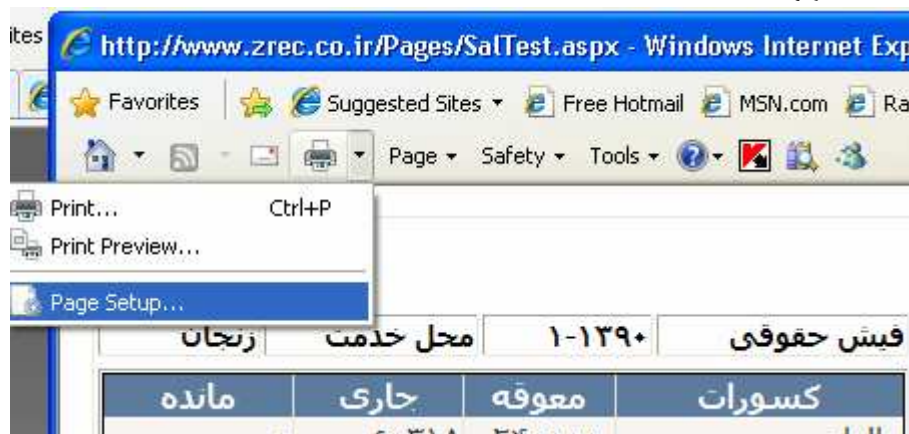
ites

http://www.zrec.co.ir/Pages/SalTest.aspx - Windows Internet Exp

Favorites | Suggested Sites ▾ Free Hotmail MSN.com Ra

Page ▾ Safety ▾ Tools ▾

Print... Ctrl+P
Print Preview...
Page Setup...

فیش حقوقی | ۱-۱۳۹۰ | محل خدمت | زنجان

| کسورات | معوقه | جاری | مانده |
|---|---|---|---|
| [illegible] | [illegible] | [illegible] | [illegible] |